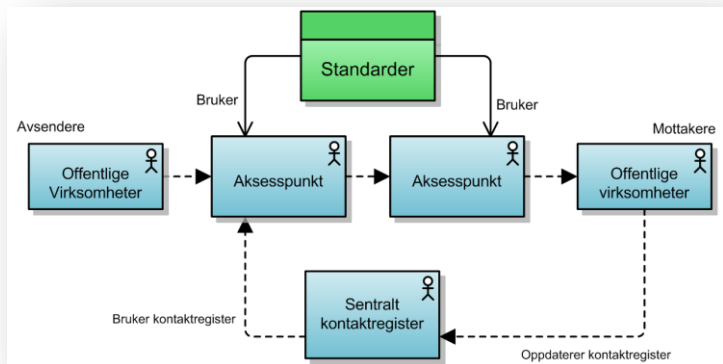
Standarder

Bruker

Bruker

Avsendere

Mottakere

Offentlige Virksomheter

Aksesspunkt

Aksesspunkt

Offentlige virksomheter

Sentralt kontaktregister

Bruker kontaktregister

Oppdaterer kontaktregister